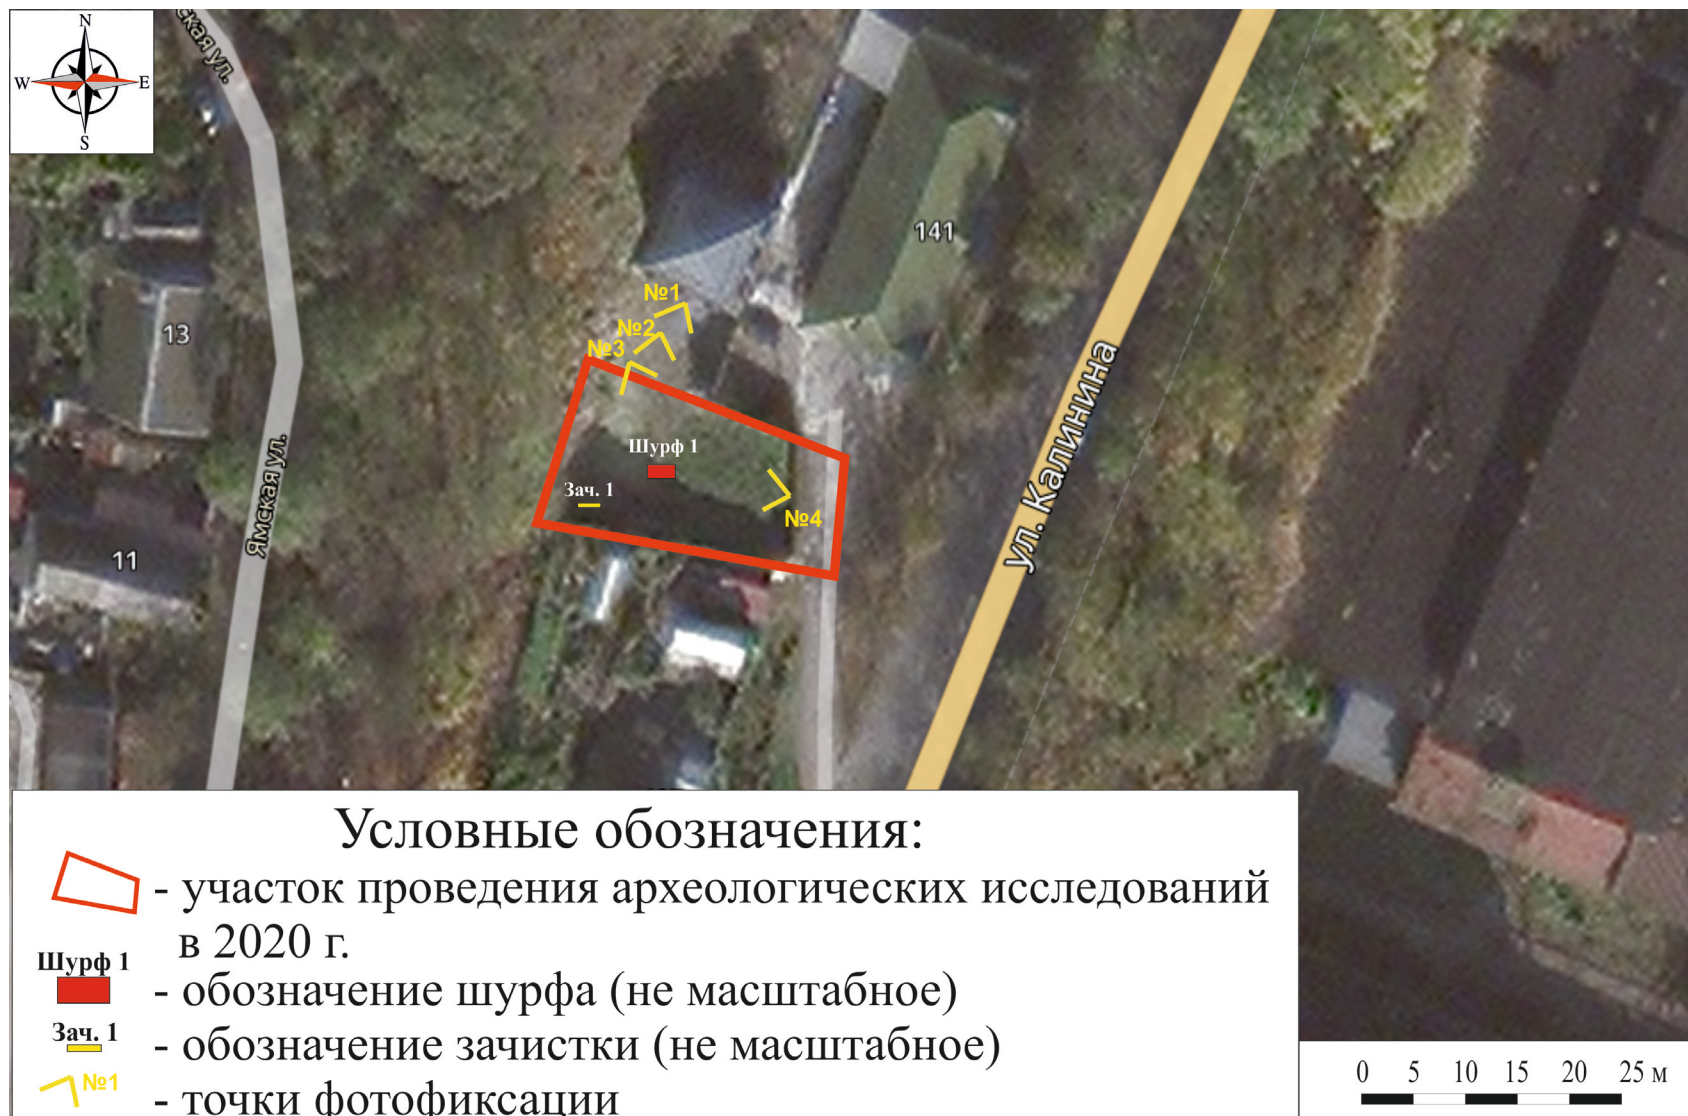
N
W
E
S

ская ул.

141

13

№1
№2
№3

Шурф 1

Зач. 1

№4

Ямская ул.

ул. Калинина

11

Условные обозначения:

- участок проведения археологических исследований в 2020 г.

Шурф 1
- обозначение шурфа (не масштабное)

Зач. 1
- обозначение зачистки (не масштабное)

№1
- точки фотофиксации

0 5 10 15 20 25 м